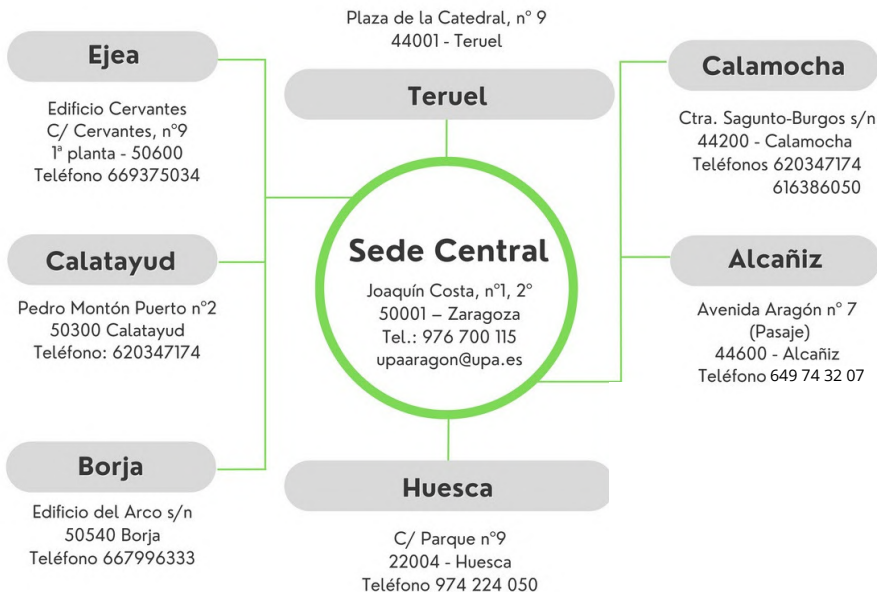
Plaza de la Catedral, nº 9
44001 - Teruel

Teruel

Ejea

Edificio Cervantes
C/ Cervantes, nº9
1ª planta - 50600
Teléfono 669375034

Calamocha

Ctra. Sagunto-Burgos s/n
44200 - Calamocha
Teléfonos 620347174
616386050

Sede Central

Joaquín Costa, nº1, 2º
50001 – Zaragoza
Tel.: 976 700 115
upaaragon@upa.es

Calatayud

Pedro Montón Puerto nº2
50300 Calatayud
Teléfono: 620347174

Alcañiz

Avenida Aragón nº 7
(Pasaje)
44600 - Alcañiz
Teléfono 649 74 32 07

Borja

Edificio del Arco s/n
50540 Borja
Teléfono 667996333

Huesca

C/ Parque nº9
22004 - Huesca
Teléfono 974 224 050